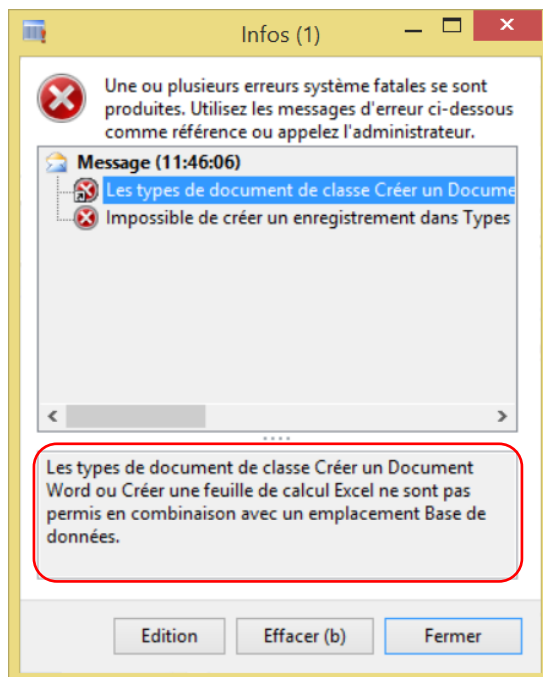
Infos (1)

Une ou plusieurs erreurs système fatales se sont produites. Utilisez les messages d'erreur ci-dessous comme référence ou appelez l'administrateur.

Message (11:46:06)
Les types de document de classe Créer un Docume
Impossible de créer un enregistrement dans Types

Les types de document de classe Créer un Document Word ou Créer une feuille de calcul Excel ne sont pas permis en combinaison avec un emplacement Base de données.

Edition
Effacer (b)
Fermer